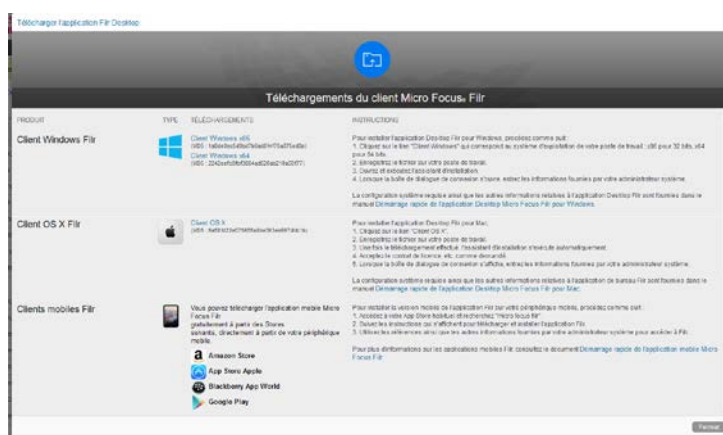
Télécharger l'application Filr Desktop

Téléchargements du client Micro Focus® Filr

| PRODUIT | TYPE | TÉLÉCHARGEMENTS | INSTRUCTIONS |
|---|---|---|---|
| Client Windows Filr | | Client Windows x86 (MD5 : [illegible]) Client Windows x64 (MD5 : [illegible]) | Pour installer l'application Desktop Filr pour Windows, procédez comme suit : 1. Cliquez sur le lien "Client Windows" qui correspond au système d'exploitation de votre poste de travail : x86 pour 32 bits, x64 pour 64 bits. 2. Enregistrez le fichier sur votre poste de travail. 3. Ouvrez et exécutez l'exécutable d'installation. 4. Lorsque la boîte de dialogue de connexion s'ouvre, entrez les informations fournies par votre administrateur système. La configuration système requise ainsi que les autres informations relatives à l'application Desktop Filr sont fournies dans le manuel Démarrage rapide de l'application Desktop Micro Focus Filr pour Windows. |
| Client OS X Filr | | Client OS X (MD5 : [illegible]) | Pour installer l'application Desktop Filr pour Mac : 1. Cliquez sur le lien "Client OS X". 2. Enregistrez le fichier sur votre poste de travail. 3. Une fois le téléchargement effectué, l'assistant d'installation s'exécute automatiquement. 4. Acceptez le contrat de licence, etc. comme demandé. 5. Lorsque la boîte de dialogue de connexion s'affiche, entrez les informations fournies par votre administrateur système. La configuration système requise ainsi que les autres informations relatives à l'application de bureau Filr sont fournies dans le manuel Démarrage rapide de l'application Desktop Micro Focus Filr pour Mac. |
| Clients mobiles Filr | | Vous pouvez télécharger l'application mobile Micro Focus Filr gratuitement à partir des Stores suivants, directement à partir de votre périphérique mobile. Amazon Store App Store Apple Blackberry App World Google Play | Pour installer la version mobile de l'application Filr sur votre périphérique mobile, procédez comme suit : 1. Accédez à votre App Store habituel et recherchez "micro focus filr". 2. Suivez les instructions qui s'affichent pour télécharger et installer l'application Filr. 3. Utilisez les références ainsi que les autres informations fournies par votre administrateur système pour accéder à Filr. Pour plus d'informations sur les applications mobiles Filr, consultez le document Démarrage rapide de l'application mobile Micro Focus Filr |

Fermer